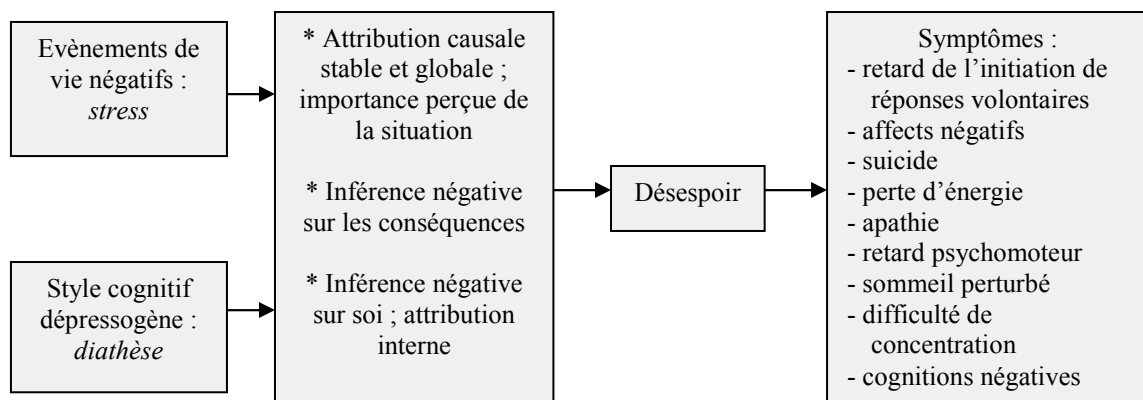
Evènements de vie négatifs : *stress*

Style cognitif dépressogène : *diathèse*

* Attribution causale stable et globale ; importance perçue de la situation

* Inférence négative sur les conséquences

* Inférence négative sur soi ; attribution interne

Désespoir

Symptômes :
- retard de l'initiation de réponses volontaires
- affects négatifs
- suicide
- perte d'énergie
- apathie
- retard psychomoteur
- sommeil perturbé
- difficulté de concentration
- cognitions négatives